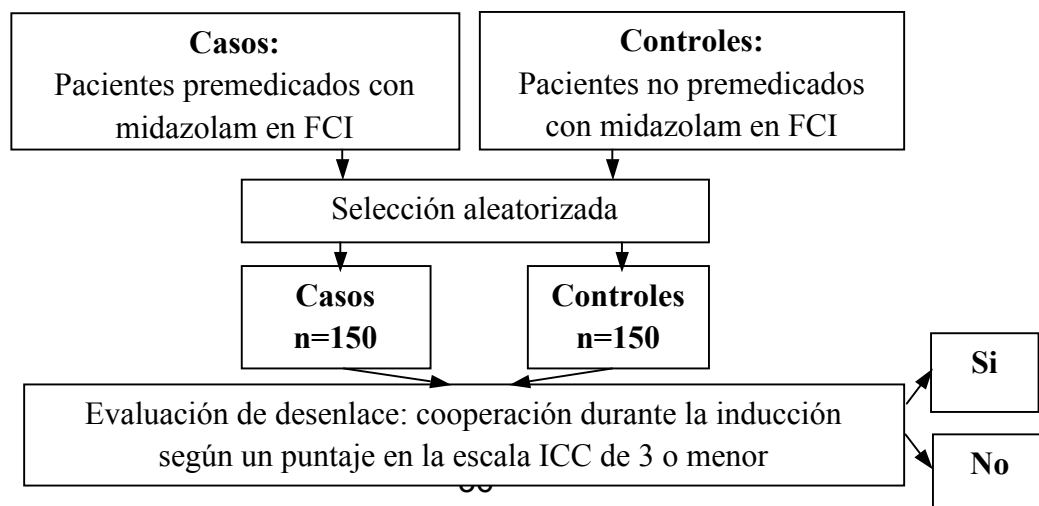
**Casos:**
Pacientes premedicados con midazolam en FCI

**Controles:**
Pacientes no premedicados con midazolam en FCI

Selección aleatorizada

**Casos**
**n=150**

**Controles**
**n=150**

Evaluación de desenlace: cooperación durante la inducción según un puntaje en la escala ICC de 3 o menor

**Si**

**No**

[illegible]